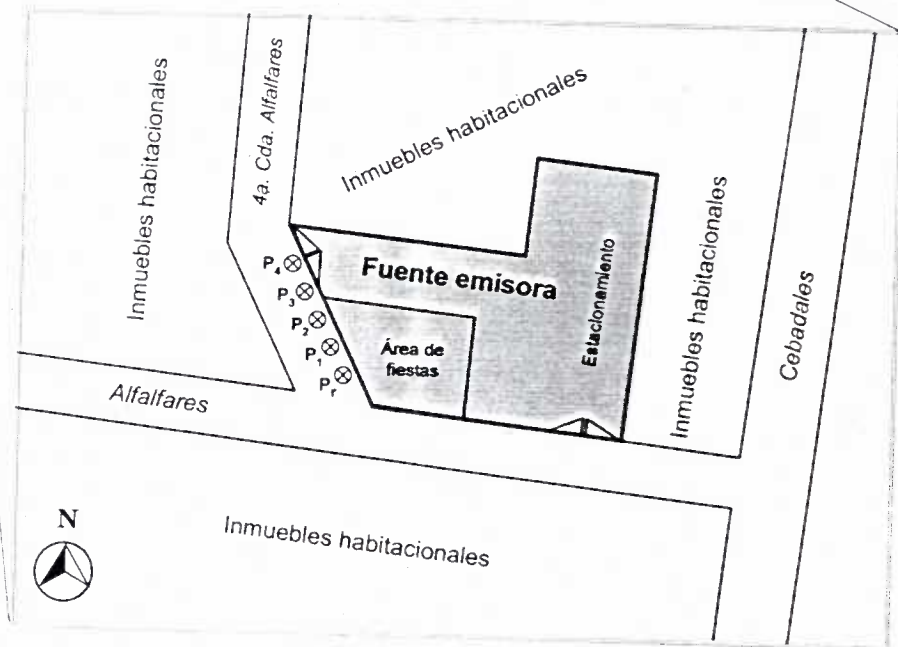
Inmuebles habitacionales

4a. Cda. Alfalfares

Inmuebles habitacionales

$P_4$ $P_3$ $P_2$ $P_1$ $P_r$

Fuente emisora

Estacionamiento

Área de fiestas

Inmuebles habitacionales

Cebadales

Alfalfares

N

Inmuebles habitacionales